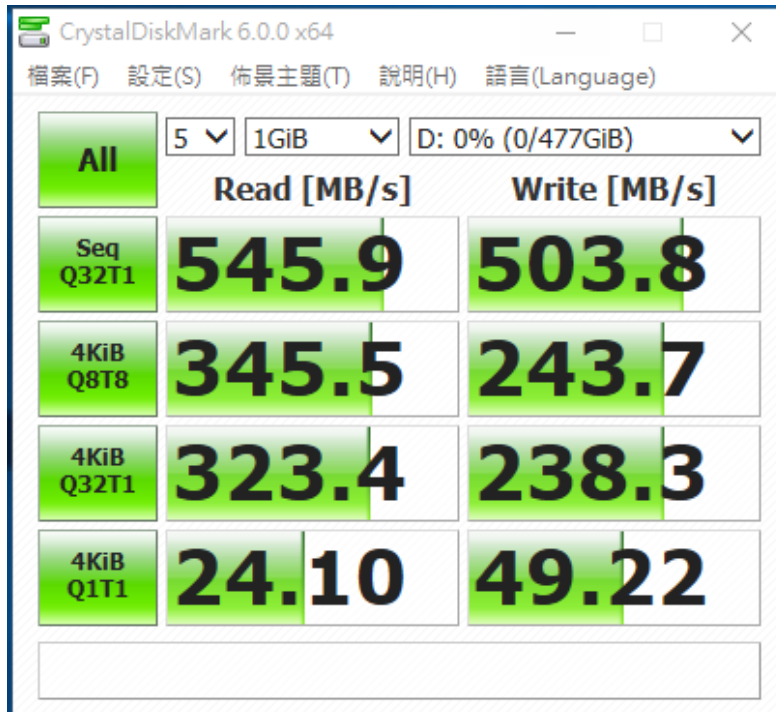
CrystalDiskMark 6.0.0 x64

檔案(F) 設定(S) 佈景主題(T) 說明(H) 語言(Language)

All

5

1GiB

D: 0% (0/477GiB)

| | Read [MB/s] | Write [MB/s] |
|---|---|---|
| Seq Q32T1 | 545.9 | 503.8 |
| 4KiB Q8T8 | 345.5 | 243.7 |
| 4KiB Q32T1 | 323.4 | 238.3 |
| 4KiB Q1T1 | 24.10 | 49.22 |